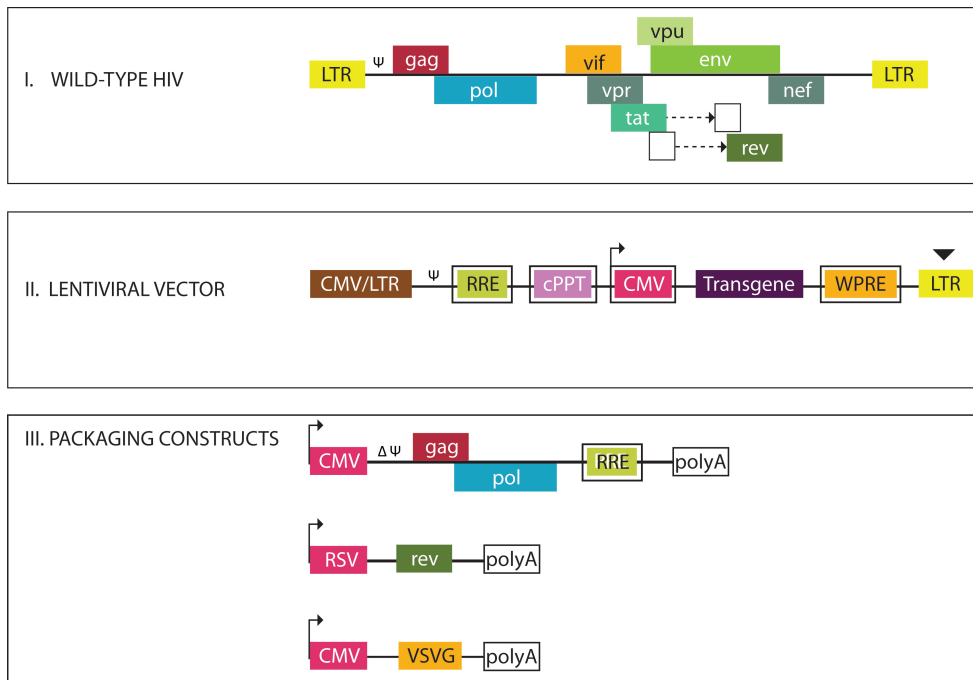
I. WILD-TYPE HIV

LTR $\Psi$ gag pol vif vpu env vpr tat rev nef LTR

II. LENTIVIRAL VECTOR

CMV/LTR $\Psi$ RRE cPPT CMV Transgene WPRE LTR

III. PACKAGING CONSTRUCTS

CMV $\Delta\Psi$ gag pol RRE polyA

RSV rev polyA

CMV VSVG polyA